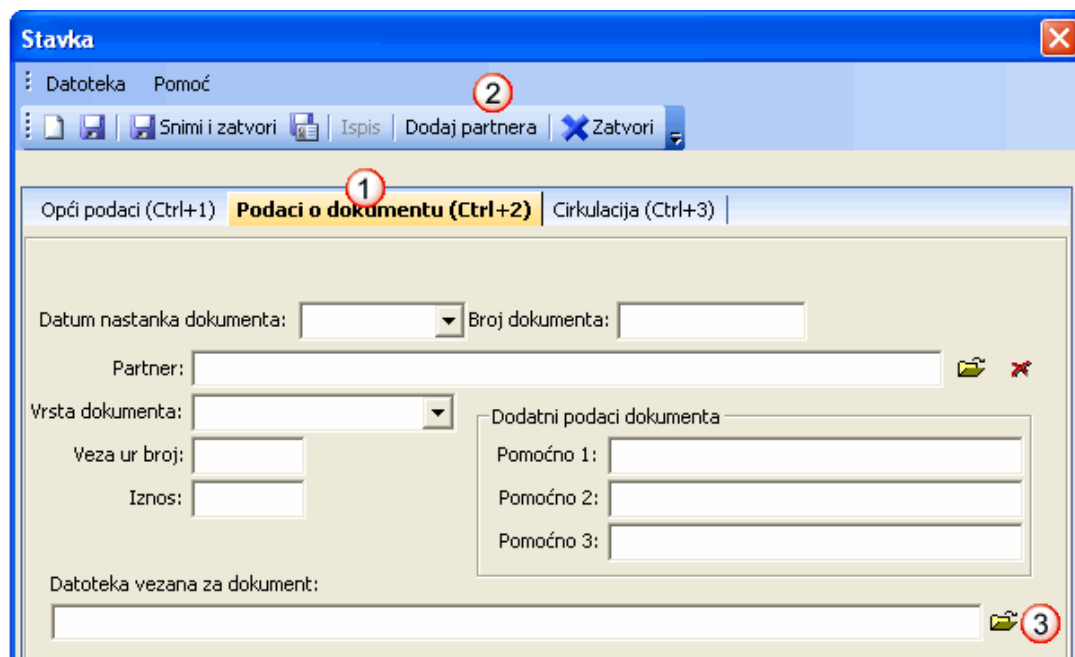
Stavka

Datoteka Pomoć

Snimi i zatvori Ispis Dodaj partnera Zatvori

2

1

Opći podaci (Ctrl+1) Podaci o dokumentu (Ctrl+2) Cirkulacija (Ctrl+3)

Datum nastanka dokumenta: Broj dokumenta:

Partner:

Vrsta dokumenta:

Dodatni podaci dokumenta

Veza ur broj:

Pomoćno 1:

Iznos:

Pomoćno 2:

Pomoćno 3:

Datoteka vezana za dokument:

3